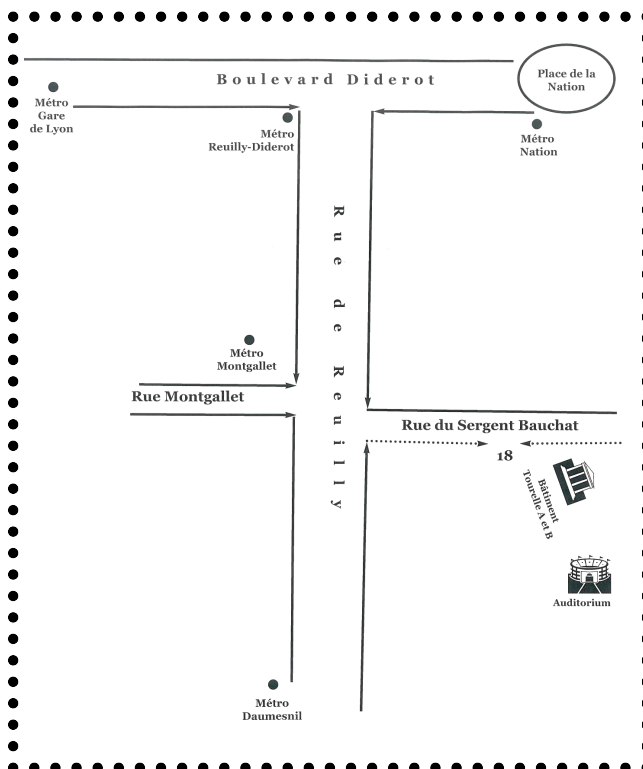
Boulevard Diderot

Place de la Nation

Métro Gare de Lyon

Métro Reuilly-Diderot

Métro Nation

Rue de Reuilly

Métro Montgallet

Rue Montgallet

Rue du Sergent Bauchat

18

Bâtiment Tourelle A et B

Auditorium

Métro Daumesnil